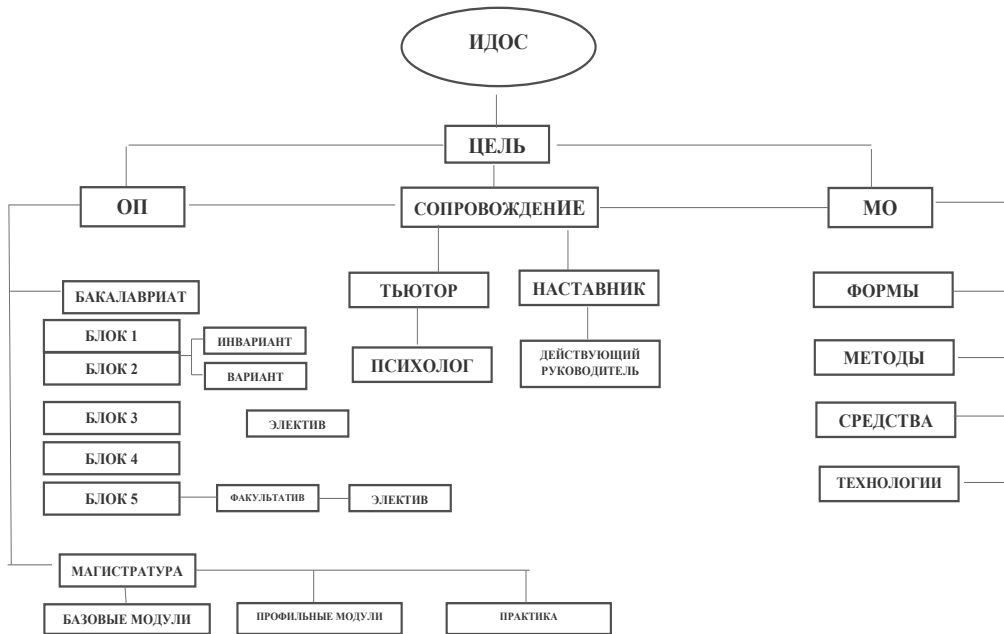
ИДОС

ЦЕЛЬ

ОП

СОПРОВОЖДЕНИЕ

МО

БАКАЛАВРИАТ

БЛОК 1

БЛОК 2

ИНВАРИАНТ

ВАРИАНТ

БЛОК 3

ЭЛЕКТИВ

БЛОК 4

БЛОК 5

ФАКУЛЬТАТИВ

ЭЛЕКТИВ

ТЬЮТОР

ПСИХОЛОГ

НАСТАВНИК

ДЕЙСТВУЮЩИЙ РУКОВОДИТЕЛЬ

ФОРМЫ

МЕТОДЫ

СРЕДСТВА

ТЕХНОЛОГИИ

МАГИСТРАТУРА

БАЗОВЫЕ МОДУЛИ

ПРОФИЛЬНЫЕ МОДУЛИ

ПРАКТИКА